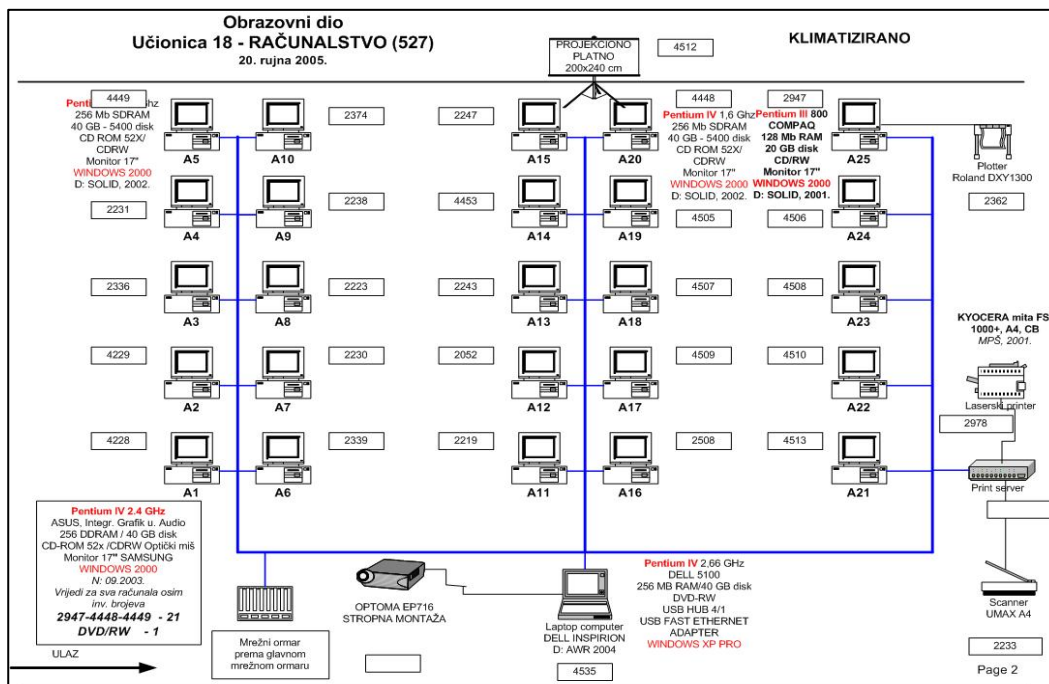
Obrazovni dio
Učionica 18 - RAČUNALSTVO (527)
20. rujna 2005.

PROJEKCIONO PLATNO 200x240 cm

4512

KLIMATIZIRANO

Penti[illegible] 4449 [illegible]hz
256 Mb SDRAM
40 GB - 5400 disk
CD ROM 52X/ CDRW
Monitor 17"
WINDOWS 2000
D: SOLID, 2002.

2374

2247

4448
Pentium IV 1,6 GHz
256 Mb SDRAM
40 GB - 5400 disk
CD ROM 52X/ CDRW
Monitor 17"
WINDOWS 2000
D: SOLID, 2002.

2947
Pentium III 800
COMPAQ
128 Mb RAM
20 GB disk
CD/RW
Monitor 17"
WINDOWS 2000
D: SOLID, 2001.

A5 A10 A15 A20 A25

Plotter
Roland DXY1300

2231 2238 4453 4505 4506 2362

A4 A9 A14 A19 A24

2336 2223 2243 4507 4508

A3 A8 A13 A18 A23

KYOCERA mita FS 1000+, A4, CB
MPŠ, 2001.

4229 2230 2052 4509 4510

A2 A7 A12 A17 A22

Laserski printer

2978

4228 2339 2219 2508 4513

A1 A6 A11 A16 A21

Print server

Pentium IV 2.4 GHz
ASUS, Integr. Grafik u. Audio
256 DDRAM / 40 GB disk
CD-ROM 52x /CDRW Optički miš
Monitor 17" SAMSUNG
WINDOWS 2000
N: 09.2003.
Vrijedi za sva računala osim inv. brojeva
2947-4448-4449 - 21
DVD/RW - 1

OPTOMA EP716
STROPNA MONTAŽA

Pentium IV 2,66 GHz
DELL 5100
256 MB RAM/40 GB disk
DVD-RW
USB HUB 4/1
USB FAST ETHERNET ADAPTER
WINDOWS XP PRO

Laptop computer
DELL INSPIRION
D: AWR 2004

4535

Scanner
UMAX A4

2233

Mrežni ormar prema glavnom mrežnom ormaru

ULAZ

Page 2